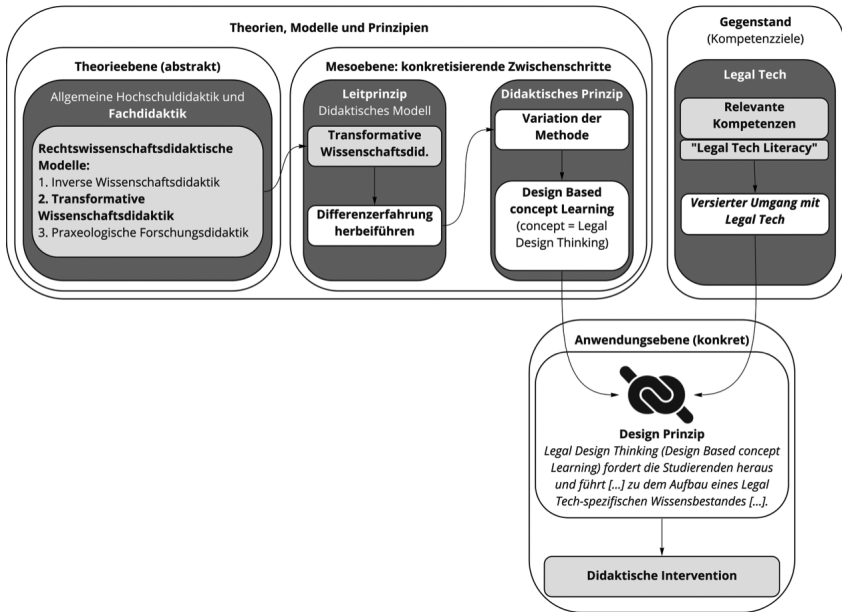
Theorien, Modelle und Prinzipien

Theorieebene (abstrakt)

Allgemeine Hochschuldidaktik und **Fachdidaktik**

**Rechtswissenschaftsdidaktische Modelle:**
1. Inverse Wissenschaftsdidaktik
**2. Transformative Wissenschaftsdidaktik**
3. Praxeologische Forschungsdidaktik

Mesoebene: konkretisierende Zwischenschritte

Leitprinzip
Didaktisches Modell

Transformative Wissenschaftsdid.

Differenzerfahrung herbeiführen

Didaktisches Prinzip

Variation der Methode

Design Based concept Learning
(concept = Legal Design Thinking)

Gegenstand
(Kompetenzziele)

Legal Tech

Relevante Kompetenzen

"Legal Tech Literacy"

*Versierter Umgang mit Legal Tech*

Anwendungsebene (konkret)

Design Prinzip
*Legal Design Thinking (Design Based concept Learning) fordert die Studierenden heraus und führt [...] zu dem Aufbau eines Legal Tech-spezifischen Wissensbestandes [...].*

Didaktische Intervention